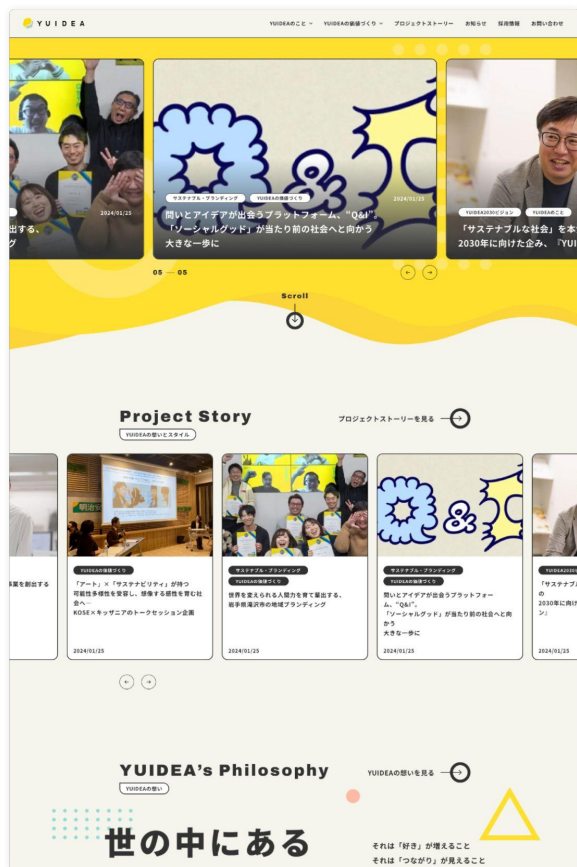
YUIDEA

YUIDEAのこと　YUIDEAの価値づくり　プロジェクトストーリー　お知らせ　採用情報　お問い合わせ

出する、
グ

2024/01/25

サステナブル・ブランディング　YUIDEAの価値づくり

2024/01/25

問いとアイデアが出会うプラットフォーム、"Q&I"。
「ソーシャルグッド」が当たり前の社会へと向かう大きな一歩に

YUIDEA2030ビジョン　YUIDEAのこと

「サステナブルな社会」を本
2030年に向けた企み、『YUI

05 — 05

Scroll

Project Story

YUIDEAの想いとスタイル

プロジェクトストーリーを見る

事業を創出する

YUIDEAの価値づくり

「アート」×「サステナビリティ」が持つ可能性多様性を受容し、想像する感性を育む社会へ―
KOSE×キッザニアのトークセッション企画

2024/01/25

サステナブル・ブランディング
YUIDEAの価値づくり

世界を変えられる人財力を育て輩出する、岩手県滝沢市の地域ブランディング

2024/01/25

サステナブル・ブランディング
YUIDEAの価値づくり

問いとアイデアが出会うプラットフォーム、"Q&I"。
「ソーシャルグッド」が当たり前の社会へと向かう
大きな一歩に

2024/01/25

YUIDEA20

「サステナブ
の
2030年に向け
ン』

2024/01/25

YUIDEA's Philosophy

YUIDEAの想い

YUIDEAの想いを見る

世の中にある

それは「好き」が増えること
それは「つながり」が見えること